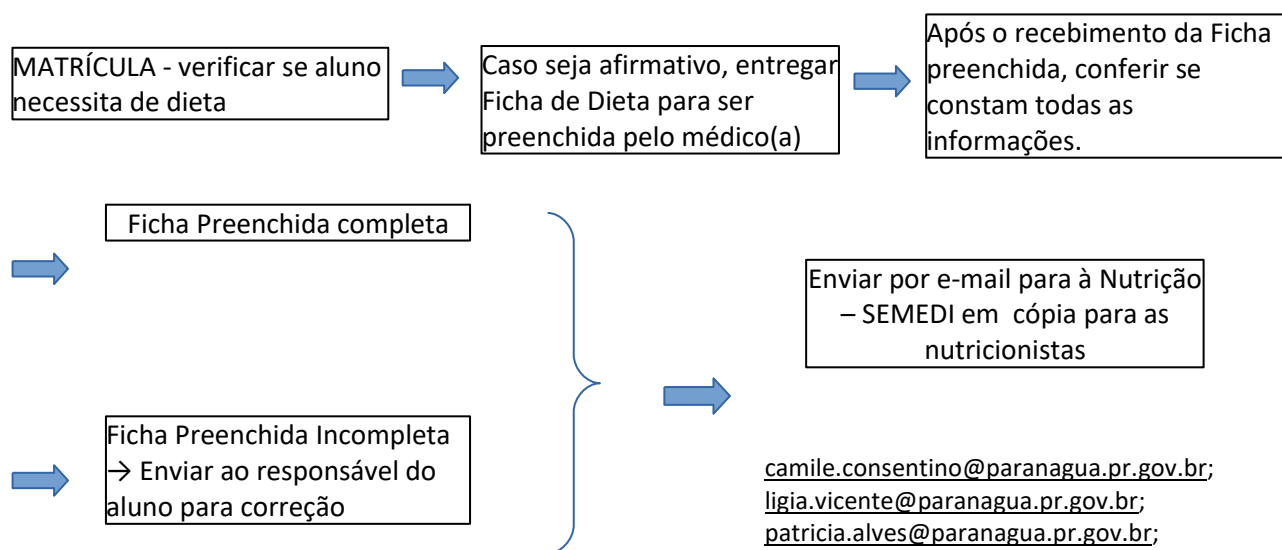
MATRÍCULA - verificar se aluno necessita de dieta

Caso seja afirmativo, entregar Ficha de Dieta para ser preenchida pelo médico(a)

Após o recebimento da Ficha preenchida, conferir se constam todas as informações.

Ficha Preenchida completa

Ficha Preenchida Incompleta → Enviar ao responsável do aluno para correção

Enviar por e-mail para à Nutrição – SEMEDI em cópia para as nutricionistas

camile.consentino@paranagua.pr.gov.br; ligia.vicente@paranagua.pr.gov.br; patricia.alves@paranagua.pr.gov.br;